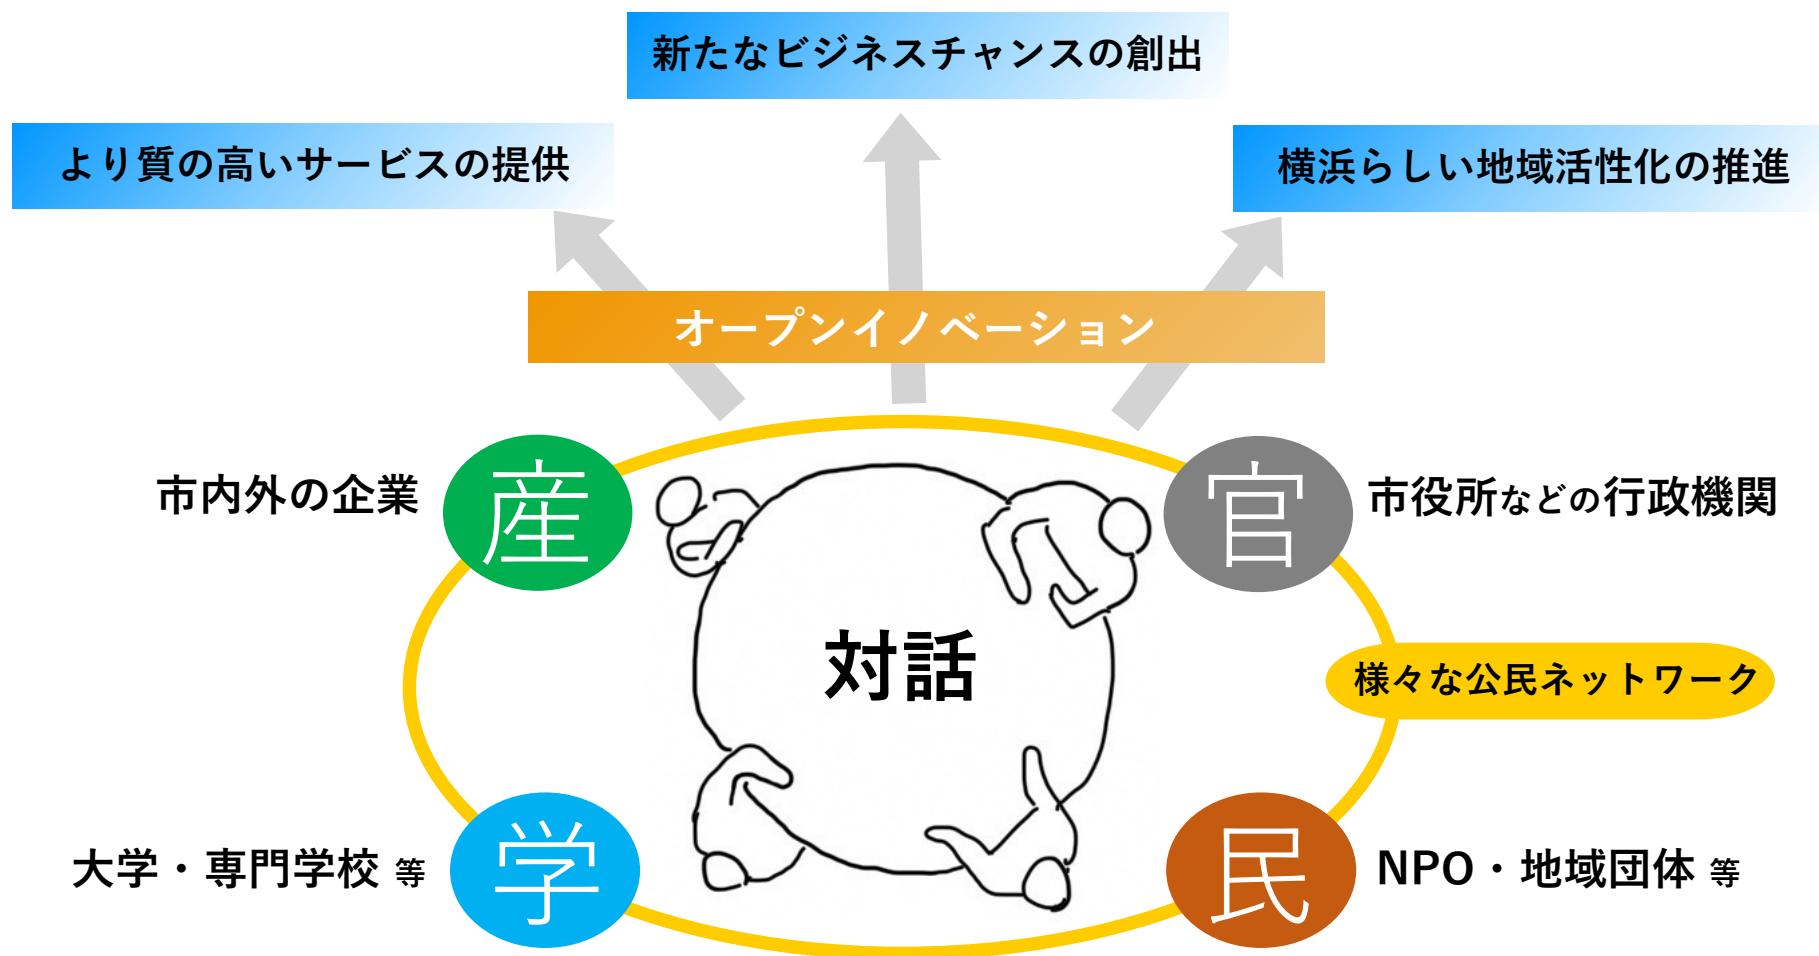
新たなビジネスチャンスの創出

より質の高いサービスの提供

横浜らしい地域活性化の推進

オープンイノベーション

市内外の企業

産

官

市役所などの行政機関

対話

様々な公民ネットワーク

大学・専門学校 等

学

民

NPO・地域団体 等